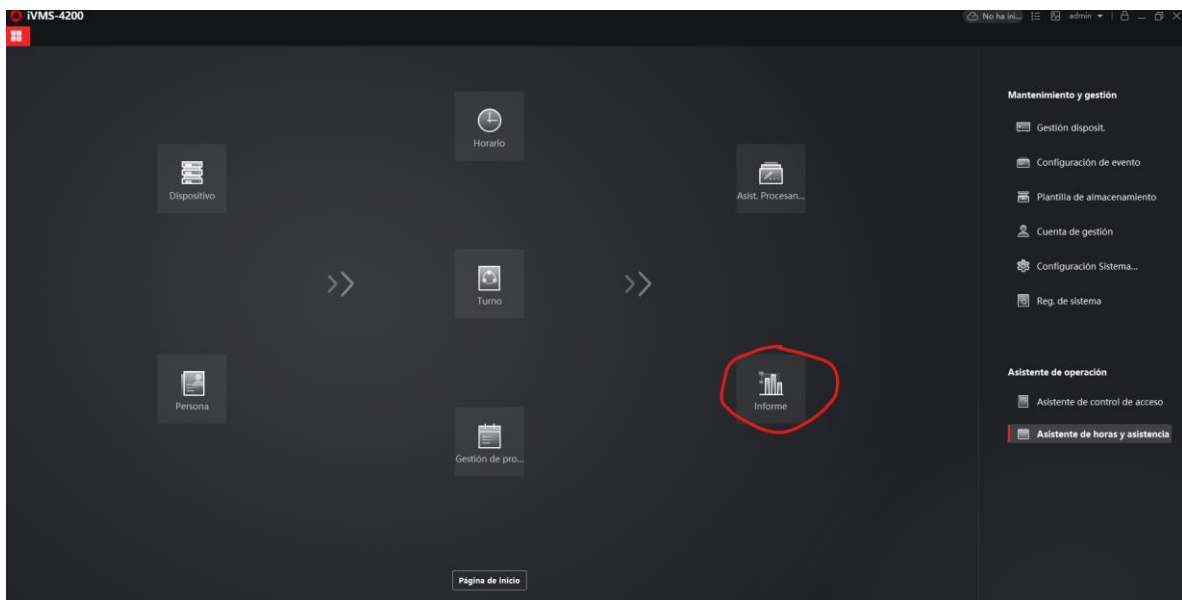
iVMS-4200

No ha ini... admin

Horario

Dispositivo

Asist. Procesan...

Turno

Persona

Informe

Gestión de pro...

Página de inicio

Mantenimiento y gestión

Gestión disposit.

Configuración de evento

Plantilla de almacenamiento

Cuenta de gestión

Configuración Sistema...

Reg. de sistema

Asistente de operación

Asistente de control de acceso

Asistente de horas y asistencia